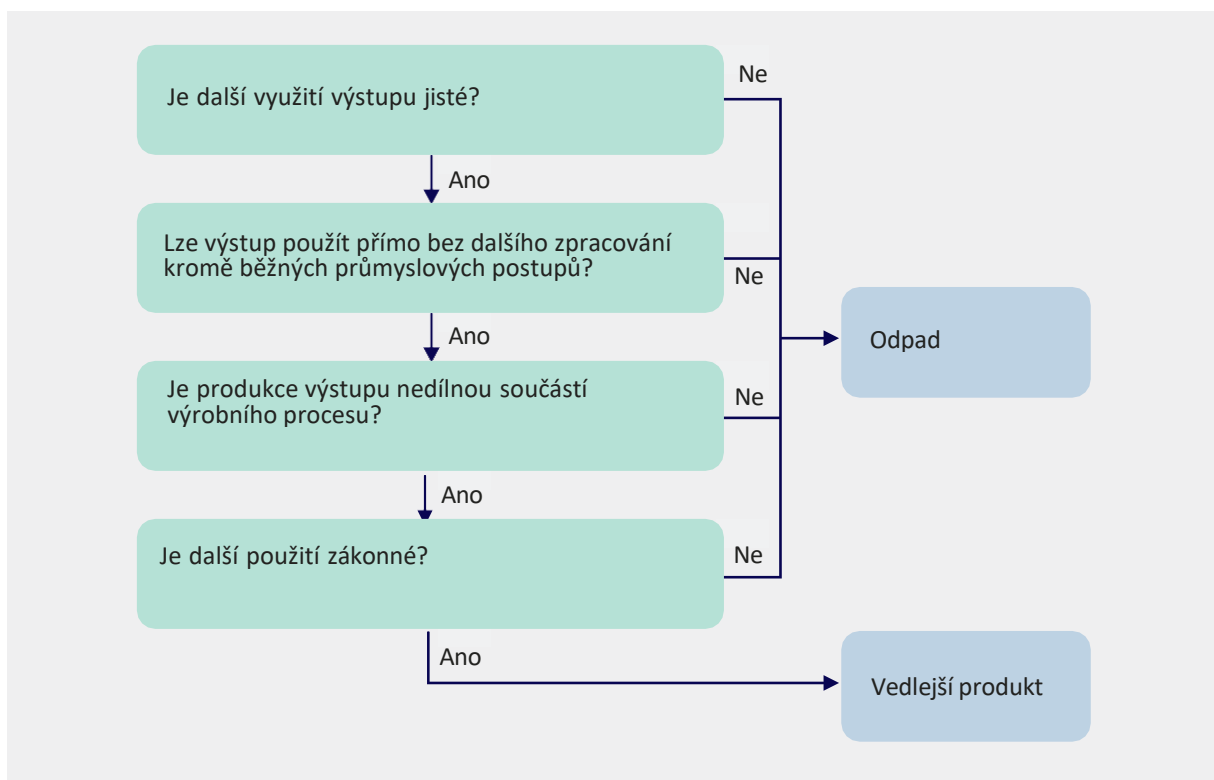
Je další využití výstupu jisté?

Ne

Ano

Lze výstup použít přímo bez dalšího zpracování kromě běžných průmyslových postupů?

Ne

Ano

Odpad

Je produkce výstupu nedílnou součástí výrobního procesu?

Ne

Ano

Je další použití zákonné?

Ne

Ano

Vedlejší produkt